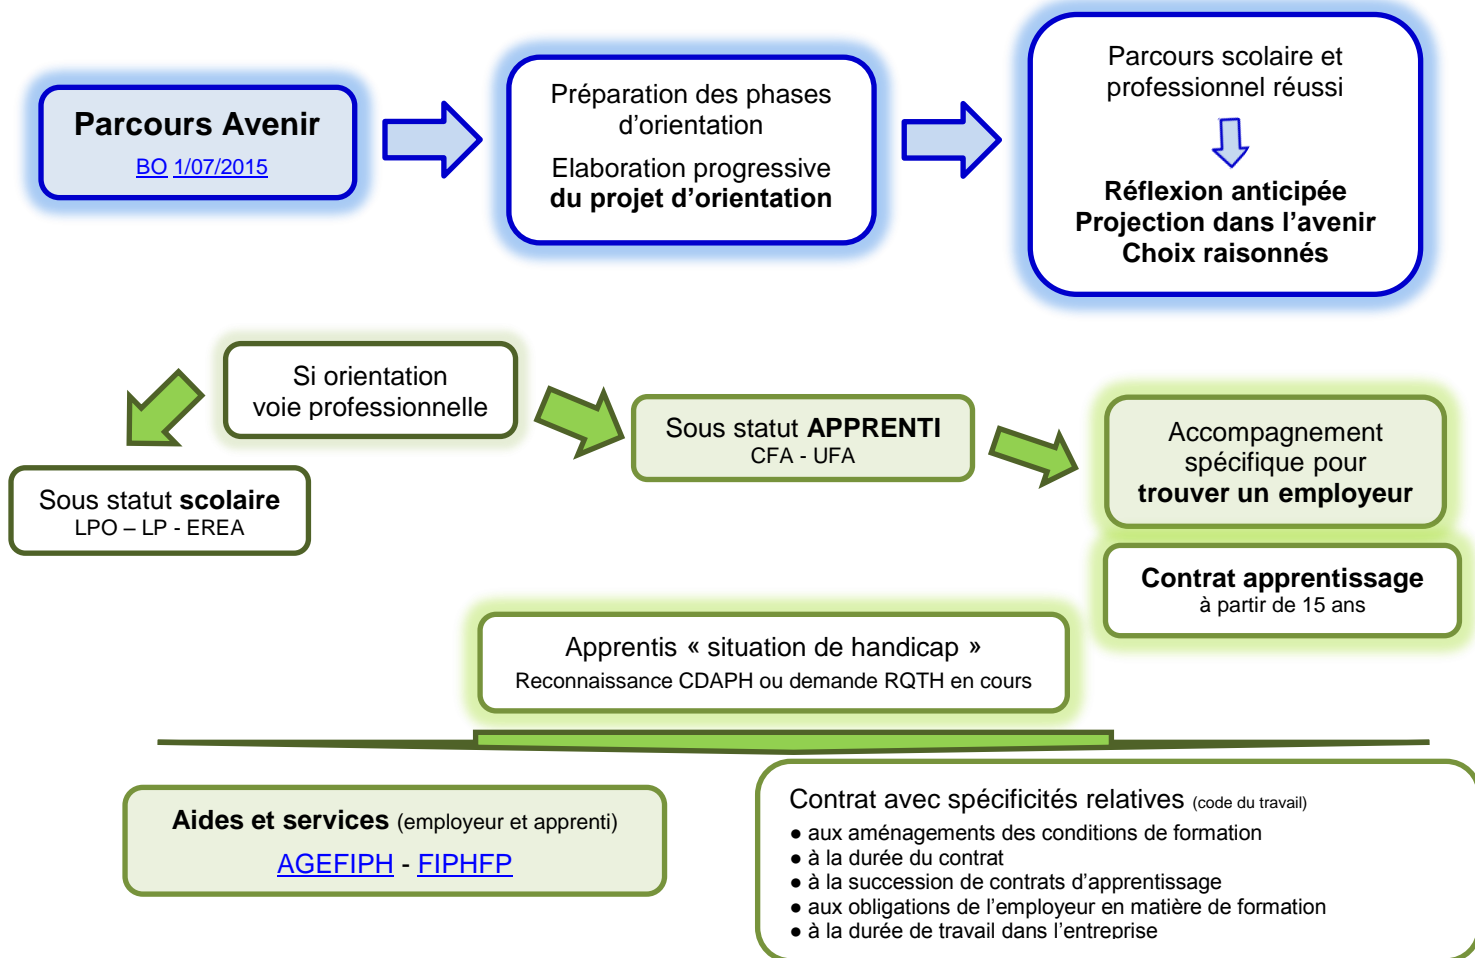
Parcours Avenir
BO 1/07/2015

Préparation des phases d'orientation

Elaboration progressive du projet d'orientation

Parcours scolaire et professionnel réussi

Réflexion anticipée
Projection dans l'avenir
Choix raisonnés

Si orientation voie professionnelle

Sous statut scolaire
LPO – LP - EREA

Sous statut APPRENTI
CFA - UFA

Accompagnement spécifique pour trouver un employeur

Contrat apprentissage
à partir de 15 ans

Apprentis « situation de handicap »
Reconnaissance CDAPH ou demande RQTH en cours

Aides et services (employeur et apprenti)
AGEFIPH - FIPHFP

Contrat avec spécificités relatives (code du travail)
● aux aménagements des conditions de formation
● à la durée du contrat
● à la succession de contrats d'apprentissage
● aux obligations de l'employeur en matière de formation
● à la durée de travail dans l'entreprise